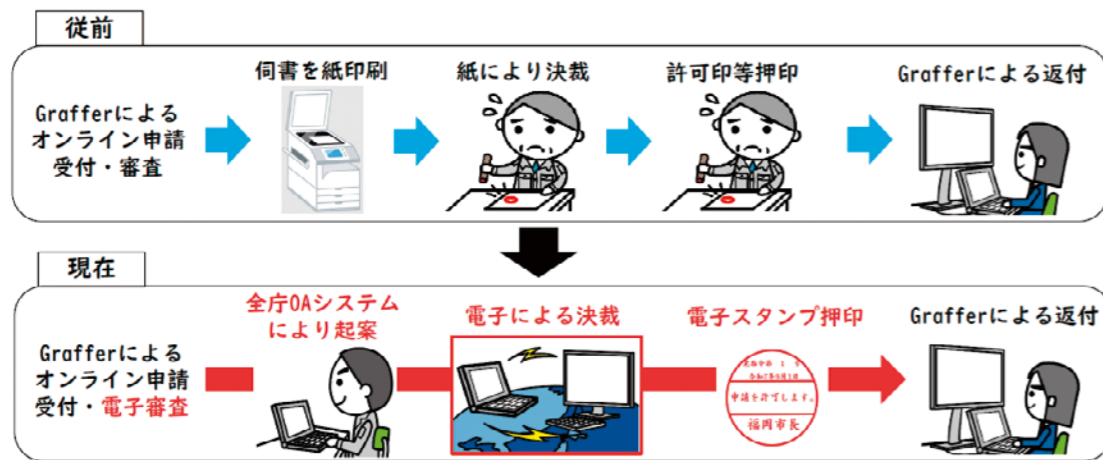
従前

Grafferによる
オンライン申請
受付・審査

伺書を紙印刷

紙により決裁

許可印等押印

Grafferによる返付

現在

Grafferによる
オンライン申請
受付・電子審査

全庁OAシステム
により起案

電子による決裁

電子スタンプ押印

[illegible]
申請を許可します。
福岡市長

Grafferによる返付